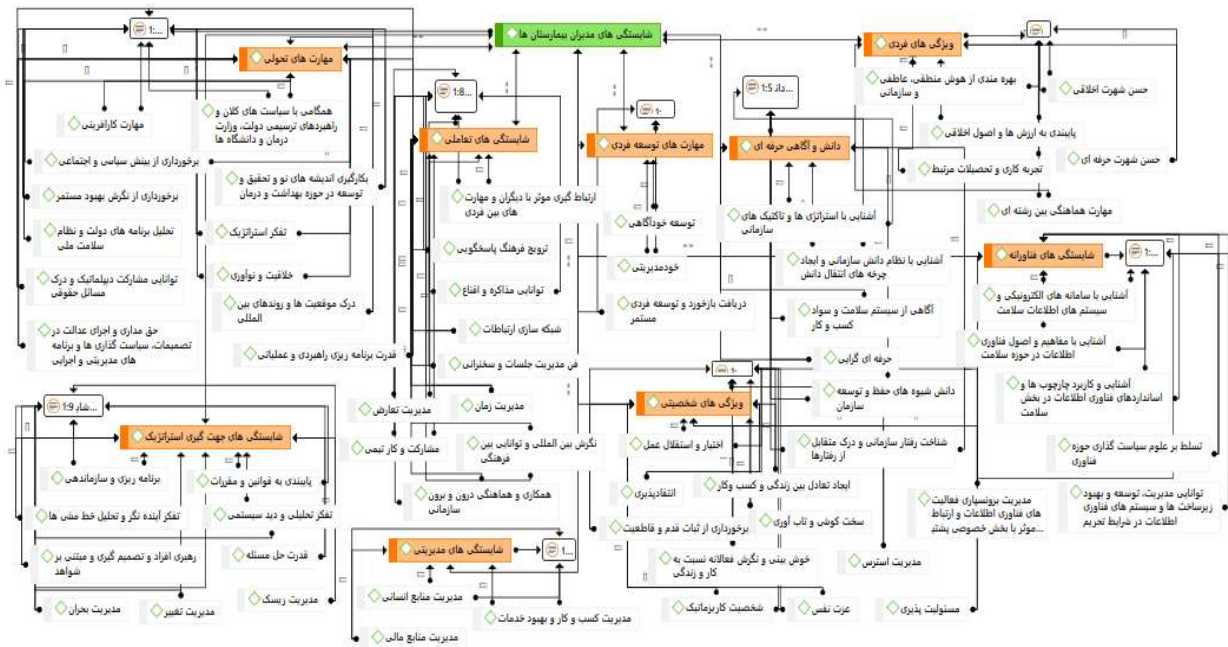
شایستگی های مدیران بیمارستان ها

مهارت های تحولی
1:...
مهارت کارآفرینی
همگامی با سیاست های کلان و راهبردهای ترسیمی دولت، وزارت درمان و دانشگاه ها
برخورداری از بینش سیاسی و اجتماعی
برخورداری از نگرش بهبود مستمر
بکارگیری اندیشه های نو و تحقیق و توسعه در حوزه بهداشت و درمان
تحلیل برنامه های دولت و نظام سلامت ملی
تفکر استراتژیک
توانایی مشارکت دیپلماتیک و درک مسائل حقوقی
خلاقیت و نوآوری
درک موقعیت ها و روندهای بین المللی
حق مداری و اجرای عدالت در تصمیمات، سیاست گذاری ها و برنامه های مدیریتی و اجرایی
قدرت برنامه ریزی راهبردی و عملیاتی

شایستگی های تعاملی
1:8...
ارتباط گیری موثر با دیگران و مهارت های بین فردی
ترویج فرهنگ پاسخگویی
توانایی مذاکره و اقناع
شبکه سازی ارتباطات
فن مدیریت جلسات و سخنرانی
مدیریت زمان
مدیریت تعارض
مشارکت و کار تیمی
نگرش بین المللی و توانایی بین فرهنگی
همکاری و هماهنگی درون و برون سازمانی

مهارت های توسعه فردی
توسعه خودآگاهی
خودمدیریتی
دریافت بازخورد و توسعه فردی مستمر

دانش و آگاهی حرفه ای
داد 1:5...
آشنایی با استراتژی ها و تاکتیک های سازمانی
آشنایی با نظام دانش سازمانی و ایجاد چرخه های انتقال دانش
آگاهی از سیستم سلامت و سواد کسب و کار
حرفه ای گرایی
دانش شیوه های حفظ و توسعه سازمان
شناخت رفتار سازمانی و درک متقابل از رفتارها

ویژگی های فردی
بهره مندی از هوش منطقی، عاطفی و سازمانی
حسن شهرت اخلاقی
پایبندی به ارزش ها و اصول اخلاقی
تجربه کاری و تحصیلات مرتبط
حسن شهرت حرفه ای
مهارت هماهنگی بین رشته ای

شایستگی های فناورانه
1:...
آشنایی با سامانه های الکترونیکی و سیستم های اطلاعات سلامت
آشنایی با مفاهیم و اصول فناوری اطلاعات در حوزه سلامت
آشنایی و کاربرد چارچوب ها و استانداردهای فناوری اطلاعات در بخش سلامت
تسلط بر علوم سیاست گذاری حوزه فناوری
توانایی مدیریت، توسعه و بهبود زیرساخت ها و سیستم های فناوری اطلاعات در شرایط تحریم
مدیریت برونسپاری فعالیت های فناوری اطلاعات و ارتباط ...موثر با بخش خصوصی پشتی

ویژگی های شخصیتی
1...
اختیار و استقلال عمل
انتقادپذیری
ایجاد تعادل بین زندگی و کسب وکار
برخورداری از ثبات قدم و قاطعیت
سخت کوشی و تاب آوری
خوش بینی و نگرش فعالانه نسبت به کار و زندگی
شخصیت کاریزماتیک
عزت نفس
مدیریت استرس
مسئولیت پذیری

شایستگی های جهت گیری استراتژیک
شا 1:9...
برنامه ریزی و سازماندهی
پایبندی به قوانین و مقررات
تفکر آینده نگر و تحلیل خط مشی ها
تفکر تحلیلی و دید سیستمی
رهبری افراد و تصمیم گیری و مبتنی بر شواهد
قدرت حل مسئله
مدیریت بحران
مدیریت تغییر
مدیریت ریسک

شایستگی های مدیریتی
1...
مدیریت منابع انسانی
مدیریت کسب و کار و بهبود خدمات
مدیریت منابع مالی